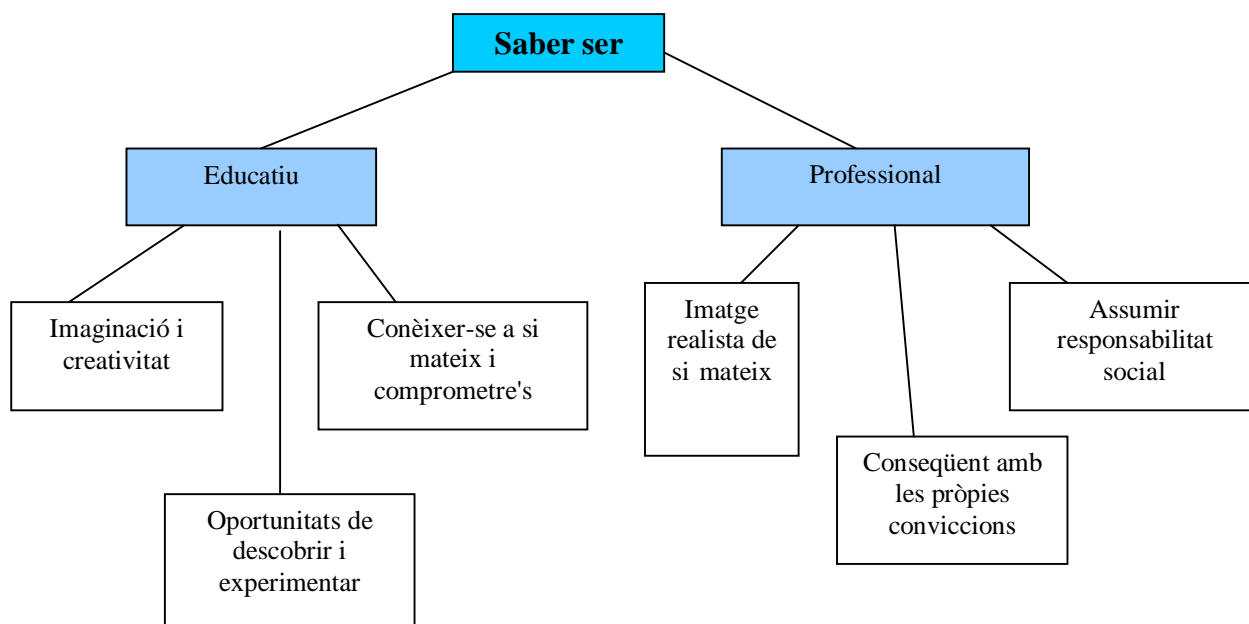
Saber ser

Educatiu

Professional

Imaginació i creativitat

Conèixer-se a si mateix i comprometre's

Oportunitats de descobrir i experimentar

Imatge realista de si mateix

Assumir responsabilitat social

Conseqüent amb les pròpies conviccions